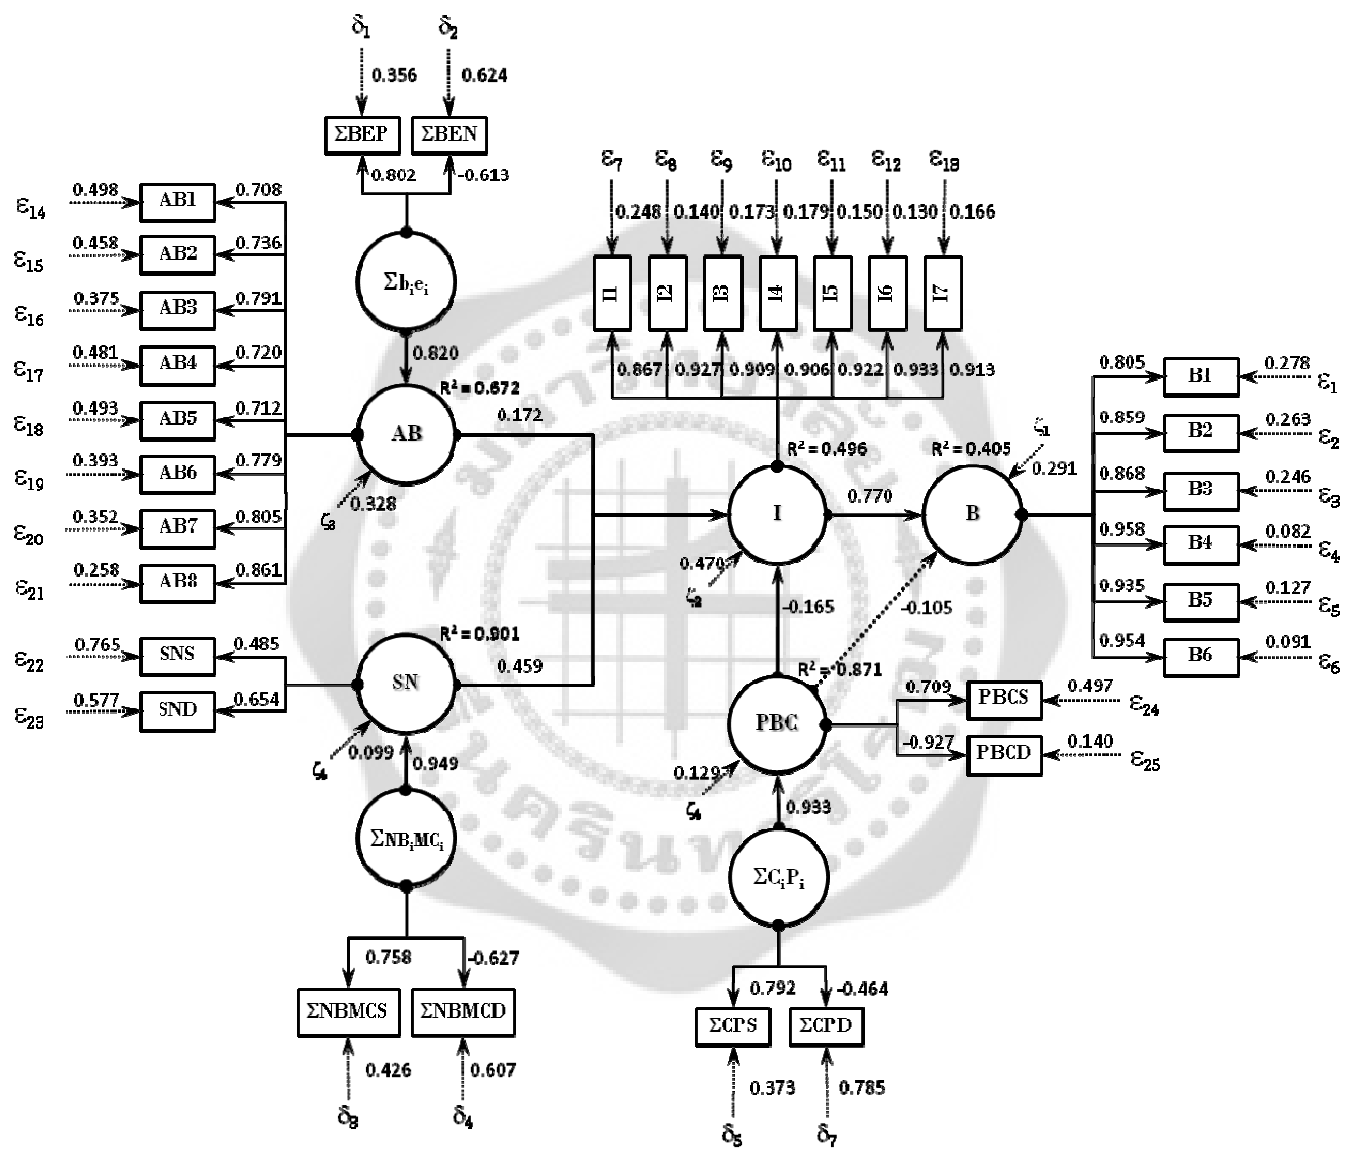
$\delta_1$ 0.356 $\delta_2$ 0.624

ΣBEP ΣBEN

0.802 -0.613

$\Sigma b_i e_i$

0.820

$\varepsilon_{14}$ 0.498 AB1 0.708
$\varepsilon_{15}$ 0.458 AB2 0.736
$\varepsilon_{16}$ 0.375 AB3 0.791
$\varepsilon_{17}$ 0.481 AB4 0.720
$\varepsilon_{18}$ 0.493 AB5 0.712
$\varepsilon_{19}$ 0.393 AB6 0.779
$\varepsilon_{20}$ 0.352 AB7 0.805
$\varepsilon_{21}$ 0.258 AB8 0.861

$R^2 = 0.672$
AB
0.172
$\zeta_3$ 0.328

$\varepsilon_7$ $\varepsilon_8$ $\varepsilon_9$ $\varepsilon_{10}$ $\varepsilon_{11}$ $\varepsilon_{12}$ $\varepsilon_{13}$
0.248 0.140 0.173 0.179 0.150 0.130 0.166
I1 I2 I3 I4 I5 I6 I7
0.867 0.927 0.909 0.906 0.922 0.933 0.913

$R^2 = 0.496$
I
0.770
$R^2 = 0.405$
B
$\zeta_1$ 0.291
$\zeta_2$ 0.470

0.805 B1 0.278 $\varepsilon_1$
0.859 B2 0.263 $\varepsilon_2$
0.868 B3 0.246 $\varepsilon_3$
0.958 B4 0.082 $\varepsilon_4$
0.935 B5 0.127 $\varepsilon_5$
0.954 B6 0.091 $\varepsilon_6$

-0.165 -0.105

$\varepsilon_{22}$ 0.765 SNS 0.485
$\varepsilon_{23}$ 0.577 SND 0.654

$R^2 = 0.901$
SN
0.459
$\zeta_5$ 0.099
0.949

$R^2 = 0.871$
PBC
0.709 PBCS 0.497 $\varepsilon_{24}$
-0.927 PBCD 0.140 $\varepsilon_{25}$
$\zeta_4$ 0.129
0.933

$\Sigma NB_i MC_i$

0.758 -0.627
ΣNBMCS ΣNBMCD
0.426 0.607
$\delta_3$ $\delta_4$

$\Sigma C_i P_i$

0.792 -0.464
ΣCPS ΣCPD
0.373 0.785
$\delta_5$ $\delta_7$